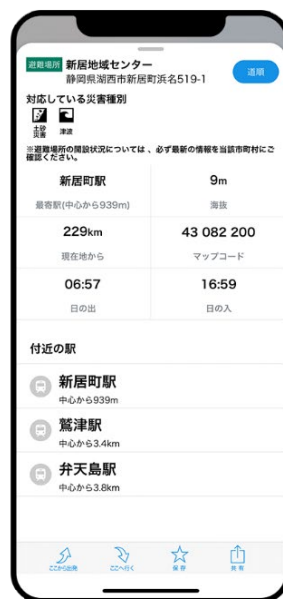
避難場所 新居地域センター
静岡県湖西市新居町浜名519-1

道順

対応している災害種別

土砂災害 津波

※避難場所の開設状況については、必ず最新の情報を当該市町村にご確認ください。

| 新居町駅 | 9m |
|---|---|
| 最寄駅(中心から939m) | 海抜 |
| 229km | 43 082 200 |
| 現在地から | マップコード |
| 06:57 | 16:59 |
| 日の出 | 日の入 |

付近の駅

新居町駅
中心から939m

鷲津駅
中心から3.4km

弁天島駅
中心から3.8km

ここから出発 ここへ行く 保存 共有